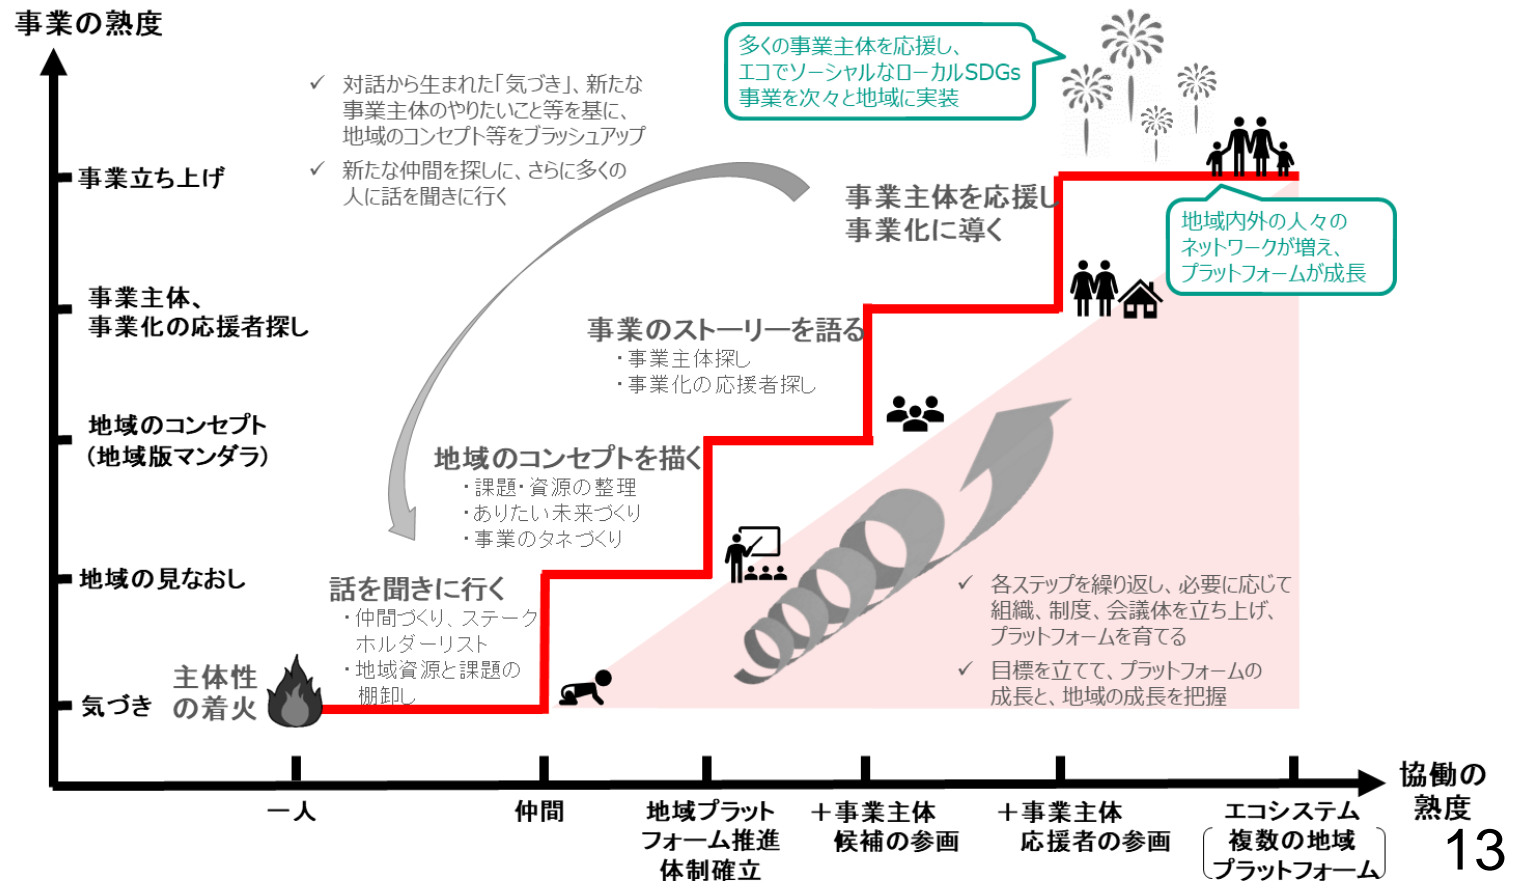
事業の熟度

✓ 対話から生まれた「気づき」、新たな事業主体のやりたいこと等を基に、地域のコンセプト等をブラッシュアップ

✓ 新たな仲間を探しに、さらに多くの人に話を聞きに行く

多くの事業主体を応援し、エコでソーシャルなローカルSDGs事業を次々と地域に実装

事業立ち上げ

事業主体を応援し事業化に導く

地域内外の人々のネットワークが増え、プラットフォームが成長

事業主体、事業化の応援者探し

事業のストーリーを語る
・事業主体探し
・事業化の応援者探し

地域のコンセプト（地域版マンダラ）

地域のコンセプトを描く
・課題・資源の整理
・ありたい未来づくり
・事業のタネづくり

地域の見なおし

話を聞きに行く
・仲間づくり、ステークホルダーリスト
・地域資源と課題の棚卸し

✓ 各ステップを繰り返し、必要に応じて組織、制度、会議体を立ち上げ、プラットフォームを育てる

✓ 目標を立てて、プラットフォームの成長と、地域の成長を把握

気づき　主体性の着火

一人　仲間　地域プラットフォーム推進体制確立　＋事業主体候補の参画　＋事業主体応援者の参画　エコシステム（複数の地域プラットフォーム）　協働の熟度

13